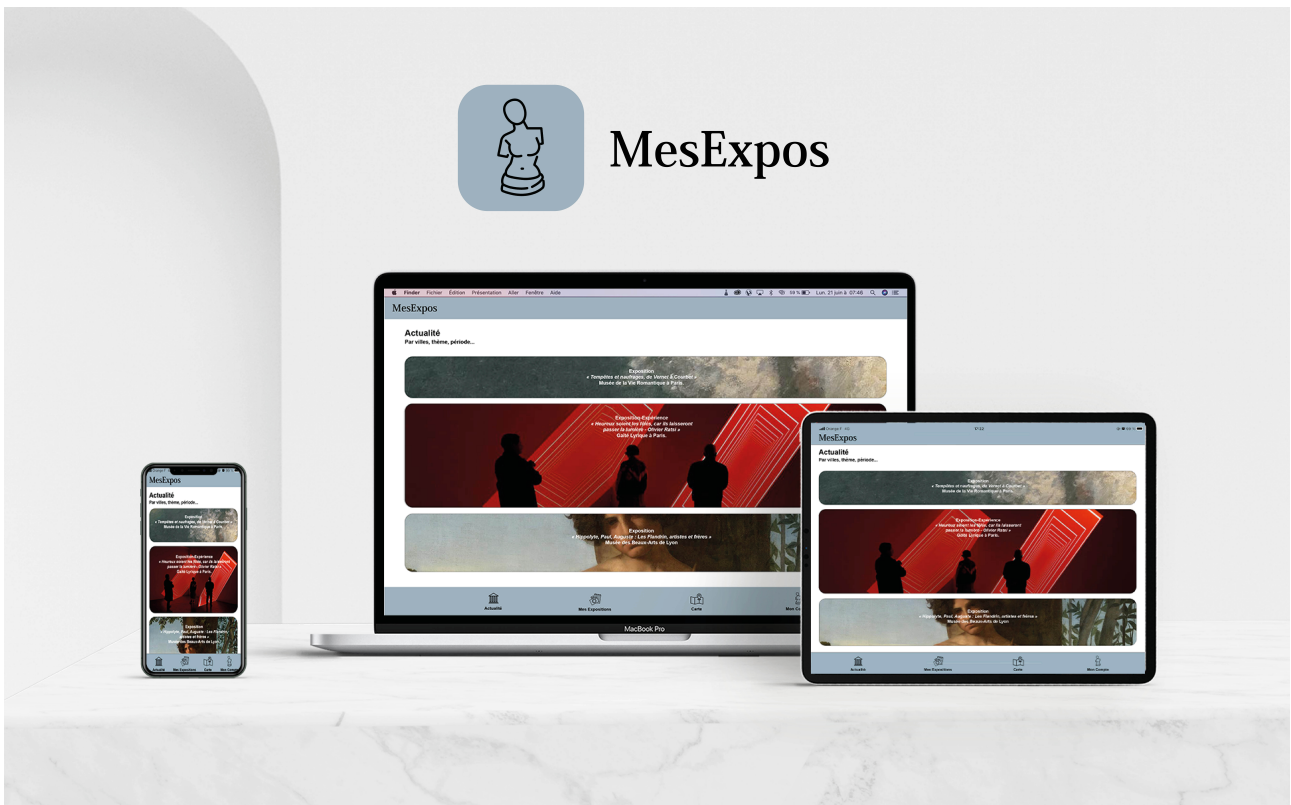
MesExpos

Finder Fichier Édition Présentation Aller Fenêtre Aide

14 % Lun. 21 juin à 07:46

MesExpos

Actualité
Par villes, thème, période...

Exposition
« Tempêtes et naufrages, de Vernet à Courbet »
Musée de la Vie Romantique à Paris.

Exposition Expérience
« Heureux soient les fêlés, car ils laisseront passer la lumière - Olivier Ratsi »
Gaîté Lyrique à Paris.

Exposition
« Hippolyte, Paul, Auguste : Les Flandrin, artistes et frères »
Musée des Beaux-Arts de Lyon

Actualité Mes Expositions Carte Mon Compte

MacBook Pro

Orange F

17:52

MesExpos

Actualité
Par villes, thème, période...

Exposition
« Tempêtes et naufrages, de Vernet à Courbet »
Musée de la Vie Romantique à Paris.

Exposition Expérience
« Heureux soient les fêlés, car ils laisseront passer la lumière - Olivier Ratsi »
Gaîté Lyrique à Paris.

Exposition
« Hippolyte, Paul, Auguste : Les Flandrin, artistes et frères »
Musée des Beaux-Arts de Lyon

Actualité Mes Expositions Carte Mon Compte

Orange F

MesExpos

Actualité
Par villes, thème, période...

Exposition
« Tempêtes et naufrages, de Vernet à Courbet »
Musée de la Vie Romantique à Paris.

Exposition Expérience
« Heureux soient les fêlés, car ils laisseront passer la lumière - Olivier Ratsi »
Gaîté Lyrique à Paris.

Exposition
« Hippolyte, Paul, Auguste : Les Flandrin, artistes et frères »
Musée des Beaux-Arts de Lyon

Actualité Mes Expositions Carte Mon Compte